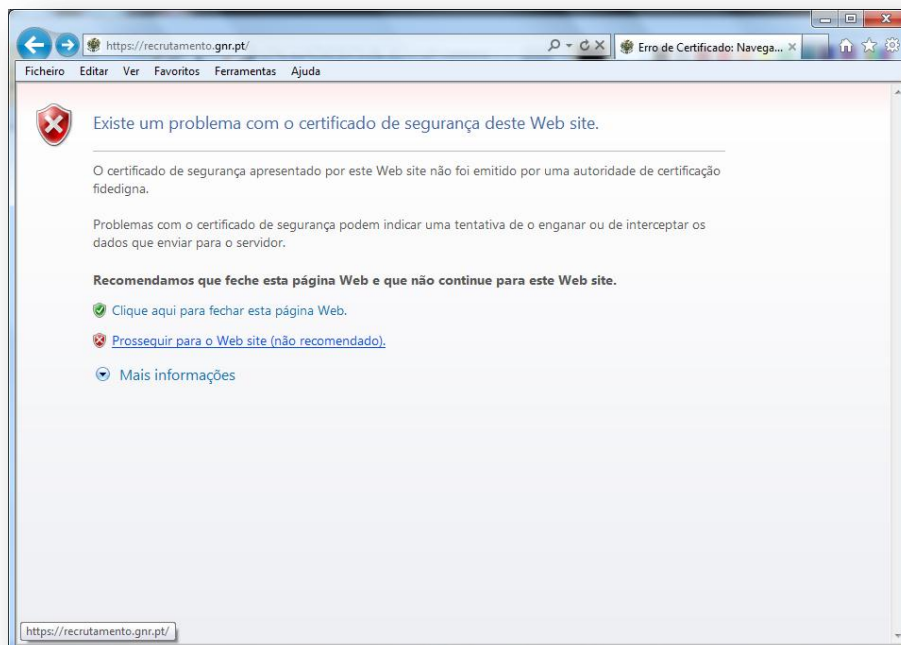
https://recrutamento.gnr.pt/

Erro de Certificado: Navega...

Ficheiro Editar Ver Favoritos Ferramentas Ajuda

Existe um problema com o certificado de segurança deste Web site.

O certificado de segurança apresentado por este Web site não foi emitido por uma autoridade de certificação fidedigna.

Problemas com o certificado de segurança podem indicar uma tentativa de o enganar ou de interceptar os dados que enviar para o servidor.

**Recomendamos que feche esta página Web e que não continue para este Web site.**

Clique aqui para fechar esta página Web.

Prosseguir para o Web site (não recomendado).

Mais informações

https://recrutamento.gnr.pt/